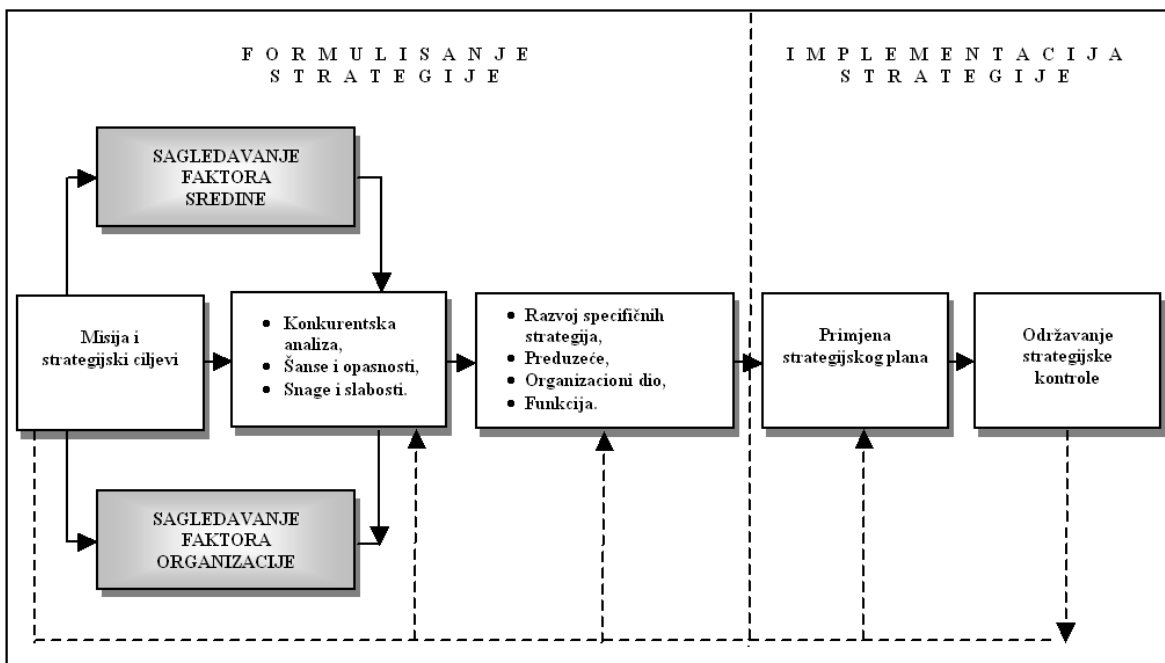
FORMULISANJE STRATEGIJE

IMPLEMENTACIJA STRATEGIJE

SAGLEDAVANJE FAKTORA SREDINE

Misija i strategijski ciljevi

- Konkurentska analiza,
- Šanse i opasnosti,
- Snage i slabosti.

- Razvoj specifičnih strategija,
- Preduzeće,
- Organizacioni dio,
- Funkcija.

Primjena strategijskog plana

Održavanje strategijske kontrole

SAGLEDAVANJE FAKTORA ORGANIZACIJE